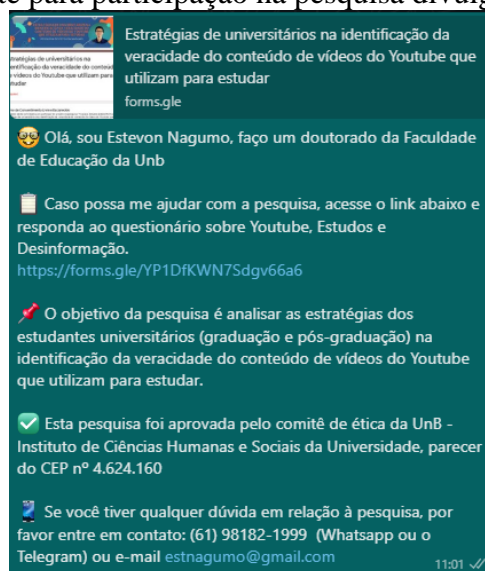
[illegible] para participação na pesquisa divulg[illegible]

Estratégias de universitários na identificação da veracidade do conteúdo de vídeos do Youtube que utilizam para estudar
forms.gle

Estratégias de universitários na identificação da veracidade do conteúdo de vídeos do Youtube que utilizam para estudar

Olá, sou Estevon Nagumo, faço um doutorado da Faculdade de Educação da Unb

Caso possa me ajudar com a pesquisa, acesse o link abaixo e responda ao questionário sobre Youtube, Estudos e Desinformação.
https://forms.gle/YP1DfKWN7Sdgv66a6

O objetivo da pesquisa é analisar as estratégias dos estudantes universitários (graduação e pós-graduação) na identificação da veracidade do conteúdo de vídeos do Youtube que utilizam para estudar.

Esta pesquisa foi aprovada pelo comitê de ética da UnB - Instituto de Ciências Humanas e Sociais da Universidade, parecer do CEP nº 4.624.160

Se você tiver qualquer dúvida em relação à pesquisa, por favor entre em contato: (61) 98182-1999 (Whatsapp ou o Telegram) ou e-mail estnagumo@gmail.com
11:01